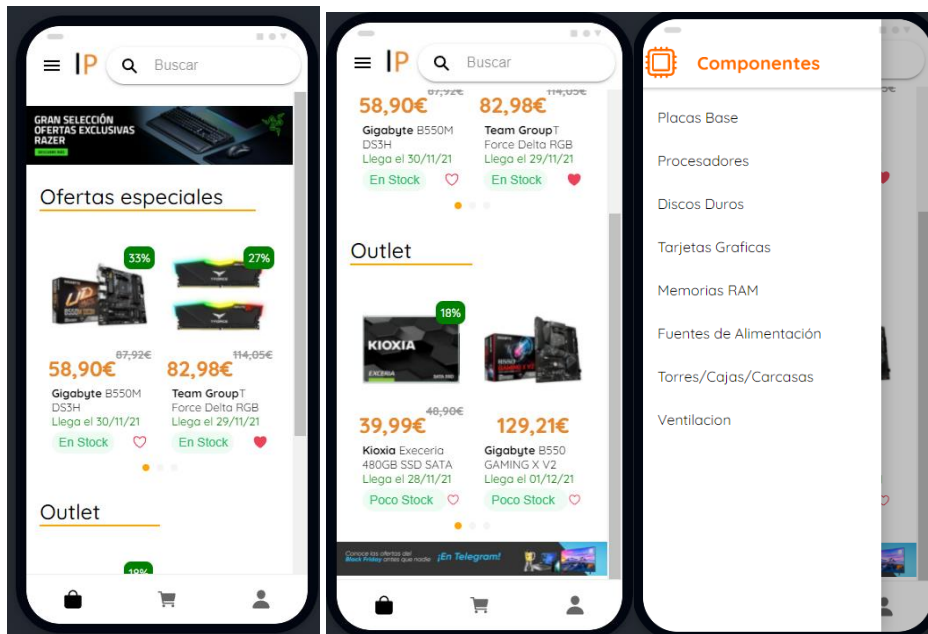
IP Buscar

GRAN SELECCIÓN OFERTAS EXCLUSIVAS RAZER

Ofertas especiales

33%

27%

58,90€ 87,92€

82,98€ 114,05€

Gigabyte B550M DS3H
Llega el 30/11/21
En Stock

Team GroupT Force Delta RGB
Llega el 29/11/21
En Stock

Outlet

18%

IP Buscar

58,90€ 87,92€

82,98€ 114,05€

Gigabyte B550M DS3H
Llega el 30/11/21
En Stock

Team GroupT Force Delta RGB
Llega el 29/11/21
En Stock

Outlet

18%

KIOXIA

39,99€ 48,90€

129,21€

Kioxia Exceria 480GB SSD SATA
Llega el 28/11/21
Poco Stock

Gigabyte B550 GAMING X V2
Llega el 01/12/21
Poco Stock

Conoce las ofertas del Black Friday antes que nadie ¡En Telegram!

Componentes

Placas Base

Procesadores

Discos Duros

Tarjetas Graficas

Memorias RAM

Fuentes de Alimentación

Torres/Cajas/Carcasas

Ventilacion